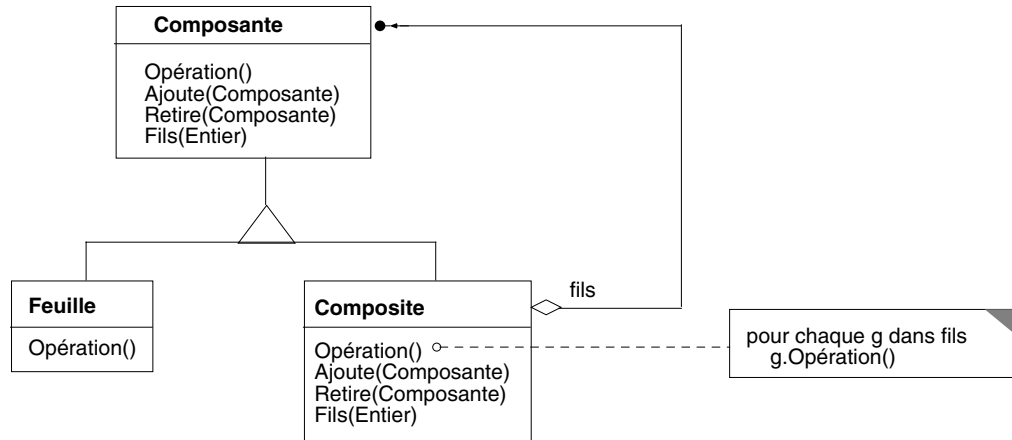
Composante

Opération()
Ajoute(Composante)
Retire(Composante)
Fils(Entier)

Feuille

Opération()

Composite

Opération()
Ajoute(Composante)
Retire(Composante)
Fils(Entier)

fils

pour chaque g dans fils
g.Opération()